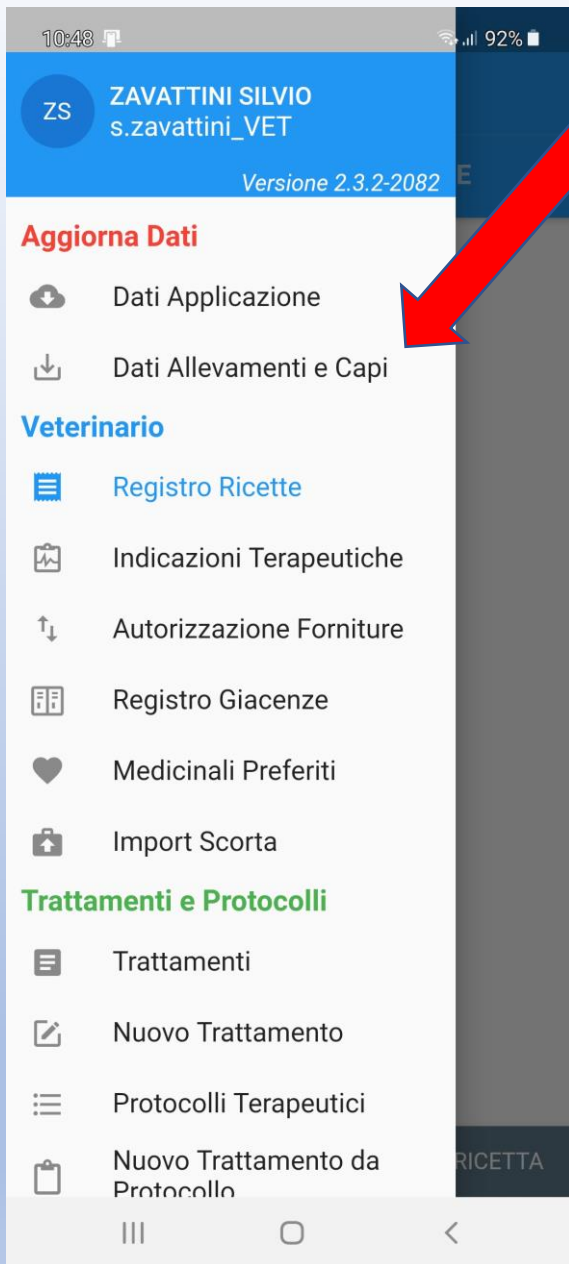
10:48 92%

ZS ZAVATTINI SILVIO
s.zavattini_VET

Versione 2.3.2-2082

E

Aggiorna Dati

Dati Applicazione

Dati Allevamenti e Capi

Veterinario

Registro Ricette

Indicazioni Terapeutiche

Autorizzazione Forniture

Registro Giacenze

Medicinali Preferiti

Import Scorta

Trattamenti e Protocolli

Trattamenti

Nuovo Trattamento

Protocolli Terapeutici

Nuovo Trattamento da Protocollo

RICETTA